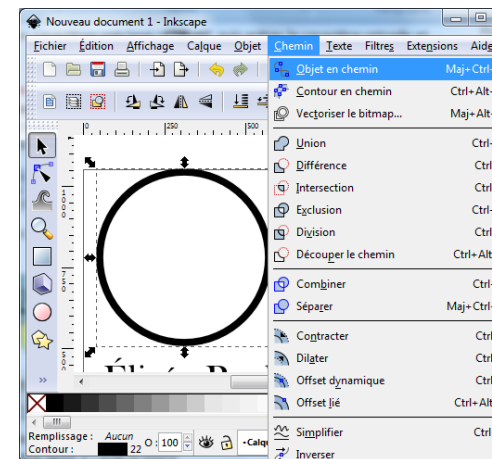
Nouveau document 1 - Inkscape

Fichier Édition Affichage Calque Objet Chemin Texte Filtres Extensions Aide

Objet en chemin Maj+Ctrl-
Contour en chemin Ctrl+Alt-
Vectoriser le bitmap... Maj+Alt-
Union Ctrl-
Différence Ctrl
Intersection Ctrl
Exclusion Ctrl-
Division Ctrl
Découper le chemin Ctrl+Alt
Combiner Ctrl
Séparer Maj+Ctrl-
Contracter Ctrl
Dilater Ctrl
Offset dynamique Ctrl
Offset lié Ctrl+Alt
Simplifier Ctrl
Inverser

Remplissage : Aucun
Contour : 22 O : 100

250

Élisée R